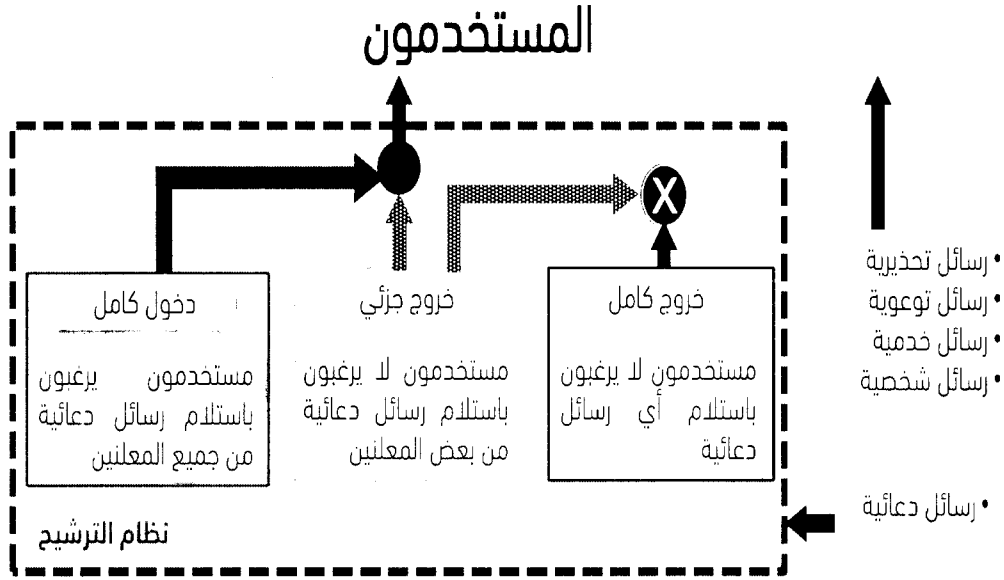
المستخدمون

• رسائل تحذيرية
• رسائل توعوية
• رسائل خدمية
• رسائل شخصية

خروج كامل

مستخدمون لا يرغبون باستلام أي رسائل دعائية

خروج جزئي

مستخدمون لا يرغبون باستلام رسائل دعائية من بعض المعلنين

دخول كامل

مستخدمون يرغبون باستلام رسائل دعائية من جميع المعلنين

• رسائل دعائية

نظام الترشيح